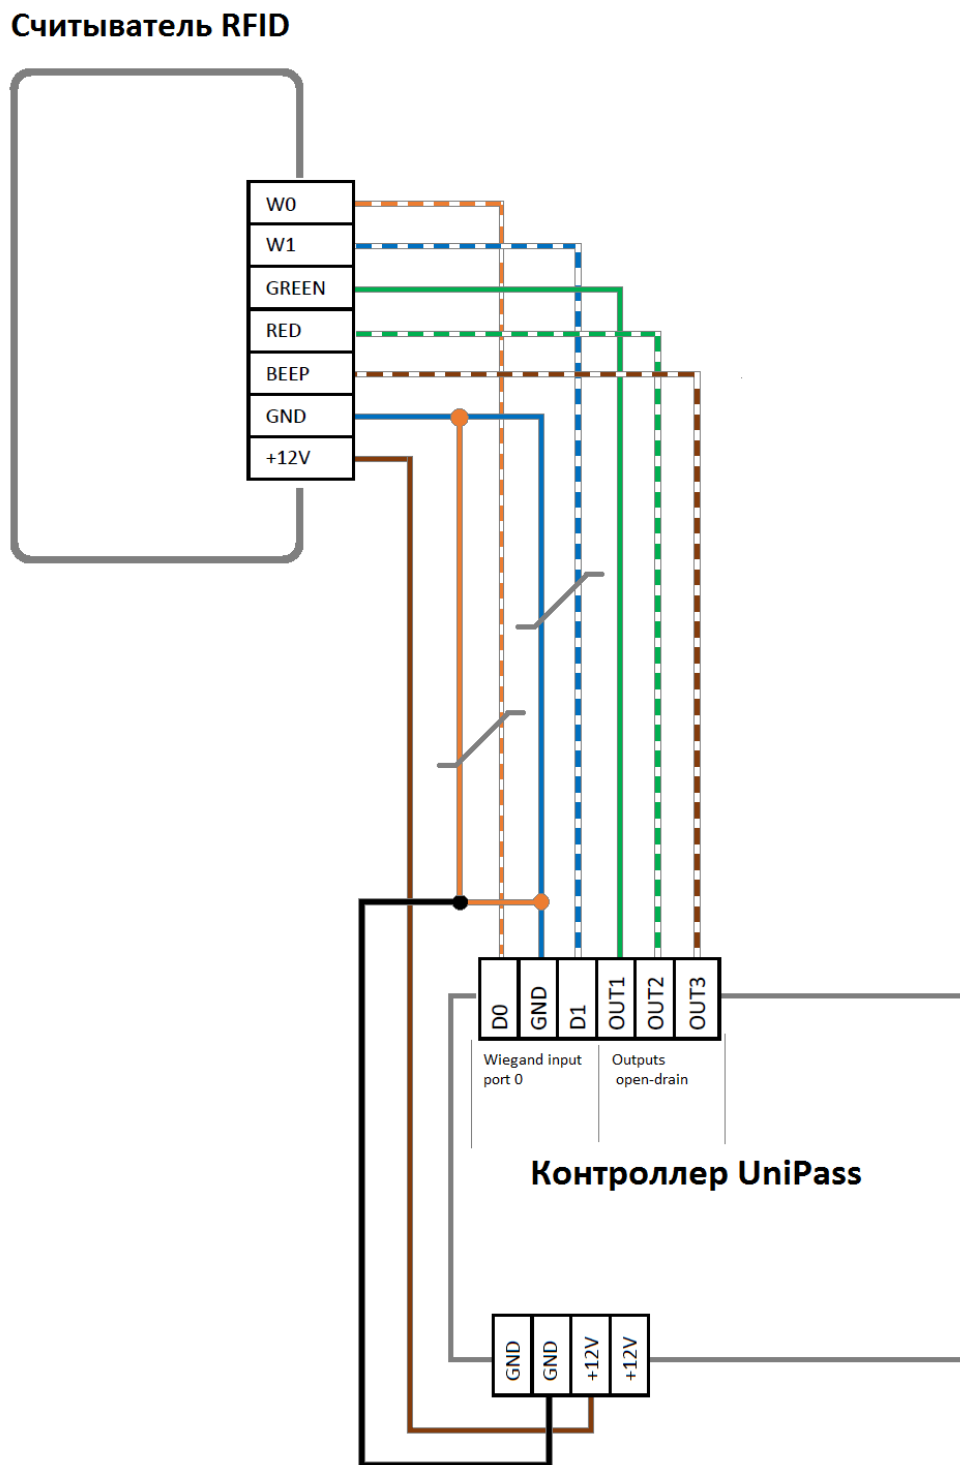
Считыватель RFID

| W0 |
|---|
| W1 |
| GREEN |
| RED |
| BEEP |
| GND |
| +12V |

| D0 | GND | D1 | OUT1 | OUT2 | OUT3 |
|---|---|---|---|---|---|

Wiegand input port 0

Outputs open-drain

Контроллер UniPass

| GND | GND | +12V | +12V |
|---|---|---|---|